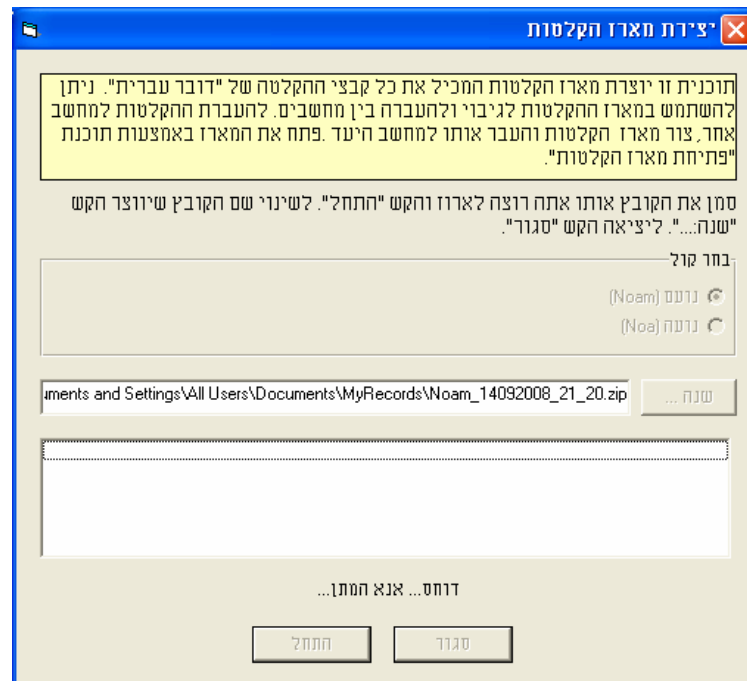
יצירת מארז הקלטות

תוכנית זו יוצרת מארז הקלטות המכיל את כל קבצי החקלטה של "דובר עברית". ניתן להשתמש במארז ההקלטות לגיבוי ולהעברה בין מחשבים. להעברת ההקלטות למחשב אחר, צור מארז הקלטות והעבר אותו למחשב היעד. פתח את המארז באמצעות תוכנת "פתיחת מארז הקלטות".

סמן את הקובץ אותו אתה רוצה לארוז והקש "התחל". לשינוי שם הקובץ שיווצר הקש "שנה...". ליציאה הקש "סגור".

בחר קול

נועם (Noam)

נועה (Noa)

uments and Settings\All Users\Documents\MyRecords\Noam_14092008_21_20.zip

שנה ...

דוחס... אנא המתן...

התחל

סגור